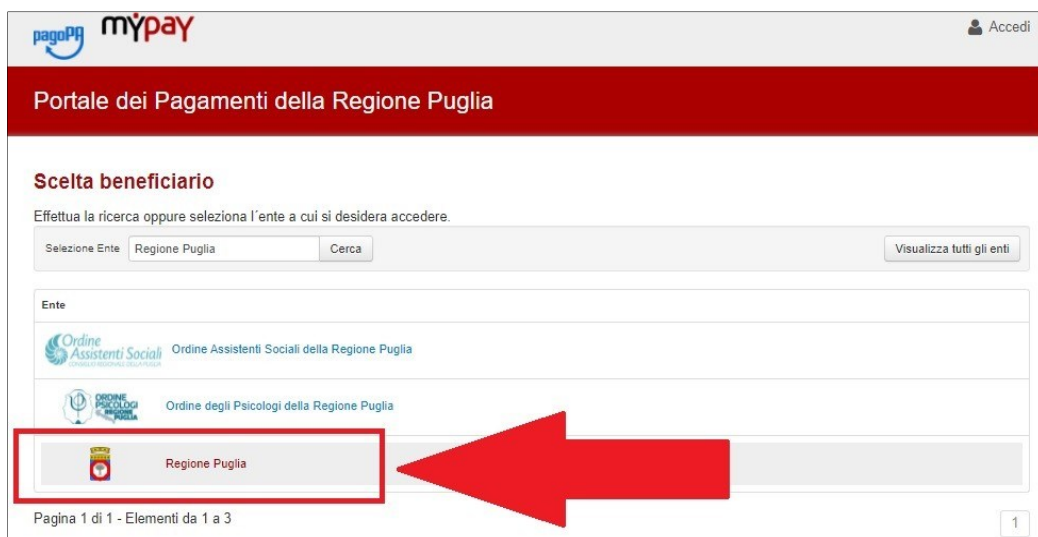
pagoPA myPay

Accedi

Portale dei Pagamenti della Regione Puglia

Scelta beneficiario

Effettua la ricerca oppure seleziona l´ente a cui si desidera accedere.

Selezione Ente Regione Puglia Cerca

Visualizza tutti gli enti

Ente

Ordine Assistenti Sociali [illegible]

Ordine Assistenti Sociali della Regione Puglia

ORDINE PSICOLOGI REGIONE PUGLIA

Ordine degli Psicologi della Regione Puglia

Regione Puglia

Pagina 1 di 1 - Elementi da 1 a 3

1